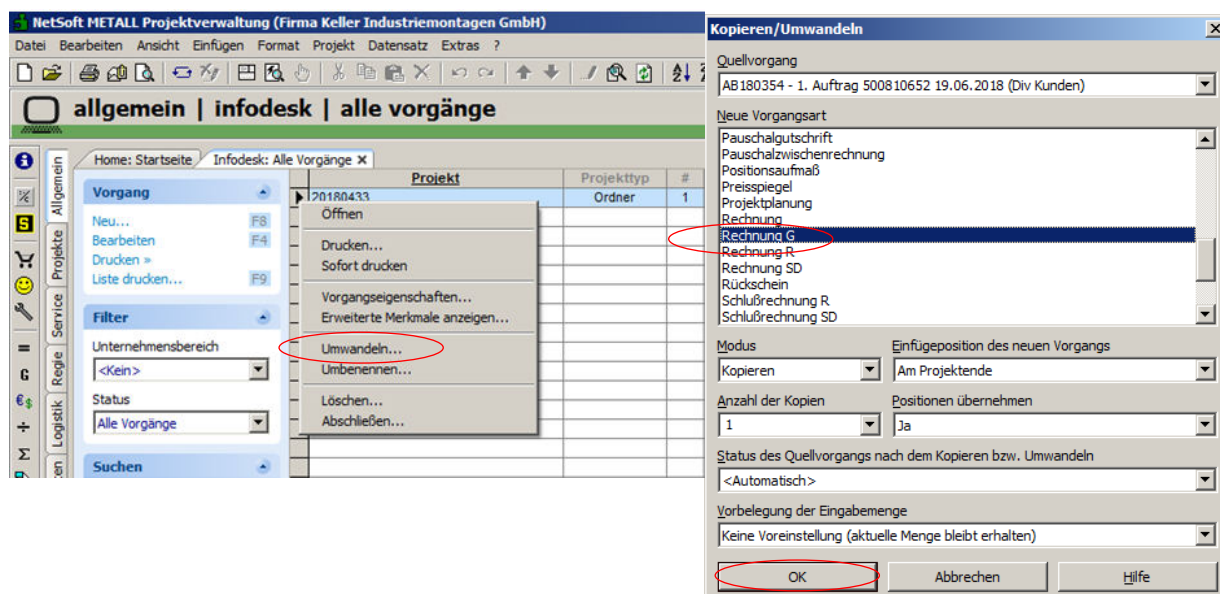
NetSoft METALL Projektverwaltung (Firma Keller Industriemontagen GmbH)

Datei Bearbeiten Ansicht Einfügen Format Projekt Datensatz Extras ?

allgemein | infodesk | alle vorgänge

Allgemein
Projekte
Service
Regie
Logistik

Home: Startseite
Infodesk: Alle Vorgänge

Vorgang
Neu... F8
Bearbeiten F4
Drucken »
Liste drucken... F9

Filter
Unternehmensbereich
<Kein>
Status
Alle Vorgänge

Suchen

| Projekt | Projekttyp | # |
|---|---|---|
| 20180433 | Ordner | 1 |

Öffnen
Drucken...
Sofort drucken
Vorgangseigenschaften...
Erweiterte Merkmale anzeigen...
Umwandeln...
Umbenennen...
Löschen...
Abschließen...

Kopieren/Umwandeln

Quellvorgang
AB180354 - 1. Auftrag 500810652 19.06.2018 (Div Kunden)

Neue Vorgangsart
Pauschalgutschrift
Pauschalzwischenrechnung
Positionsaufmaß
Preisspiegel
Projektplanung
Rechnung
Rechnung G
Rechnung R
Rechnung SD
Rückschein
Schlußrechnung R
Schlußrechnung SD

Modus
Kopieren
Einfügeposition des neuen Vorgangs
Am Projektende
Anzahl der Kopien
1
Positionen übernehmen
Ja
Status des Quellvorgangs nach dem Kopieren bzw. Umwandeln
<Automatisch>
Vorbelegung der Eingabemenge
Keine Voreinstellung (aktuelle Menge bleibt erhalten)

OK
Abbrechen
Hilfe